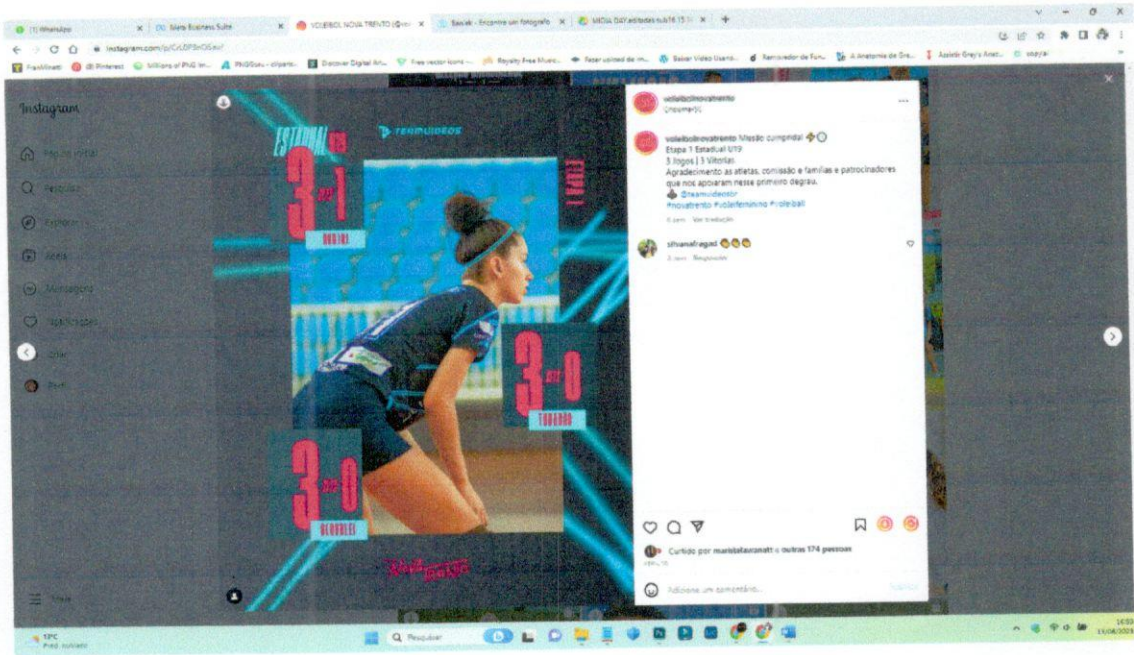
(1) WhatsApp | Meta Business Suite | VOLEIBOL NOVA TRENTO | Baixar - Encontre um fotógrafo | MEDIA DAY

instagram.com/p/CrLDPBnOSav/

Instagram

Página inicial

Pesquisa

Explorar

Reels

Mensagens

Notificações

Criar

Perfil

Mais

ESTADUAL U19

TEAMVIDEOS

3 x 1

3 x 0

TUBARÃO

3 x 0

voleibolnovatrento
Original

voleibolnovatrento Missão cumprida!
Etapa 1 Estadual U19
3 Jogos | 3 Vitórias
Agradecimento as atletas, comissão e famílias e patrocinadores que nos apoiaram nesse primeiro degrau.
@teamvideosbr
#novatrento #voleifeminino #voleiball

silvanafregoni

Responder

Curtido por marislafavanatti e outras 174 pessoas

Adicione um comentário...

17°C
Pred. nublado

Pesquisar

15/06/2023